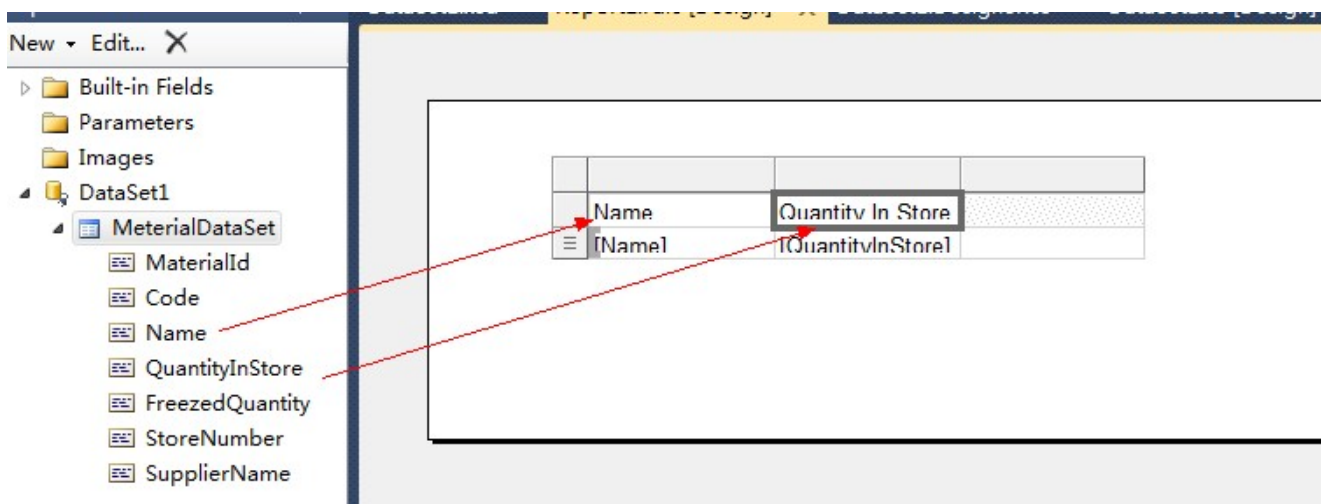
New ▾ Edit... ✕
Built-in Fields
Parameters
Images
DataSet1
MeterialDataSet
MaterialId
Code
Name
QuantityInStore
FreezedQuantity
StoreNumber
SupplierName

| Name | Quantity In Store | |
|---|---|---|
| [Name] | [QuantityInStore] | |